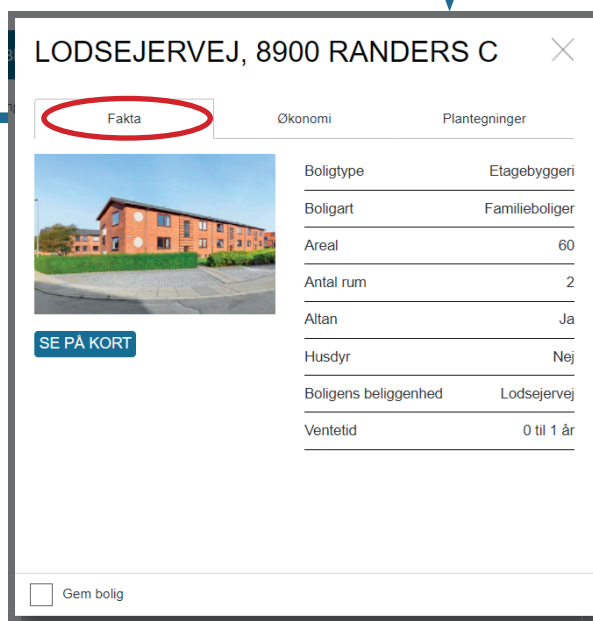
LODSEJERVEJ, 8900 RANDERS C

Fakta | Økonomi | Plantegninger

| Boligtype | Etagebyggeri |
|---|---|
| Boligart | Familieboliger |
| Areal | 60 |
| Antal rum | 2 |
| Altan | Ja |
| Husdyr | Nej |
| Boligens beliggenhed | Lodsejervej |
| Ventetid | 0 til 1 år |

SE PÅ KORT

Gem bolig